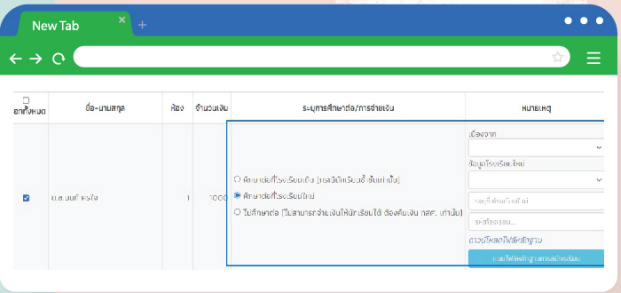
New Tab

เลือกทั้งหมด | ชื่อ-นามสกุล | ห้อง | จำนวนเงิน | ระบุการศึกษาต่อ/การจ่ายเงิน | หมายเหตุ

ด.ช.มนต์ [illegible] | 1 | 1000 | ศึกษาต่อที่โรงเรียนเดิม (กรณีนักเรียนชั้นเก่าเท่านั้น) ศึกษาต่อที่โรงเรียนใหม่ ไม่ศึกษาต่อ (ไม่สามารถจ่ายเงินให้นักเรียนได้ ต้องคืนเงิน กสศ. เท่านั้น) | เนื่องจาก ข้อมูลโรงเรียนใหม่ กรอกชื่อโรงเรียนใหม่ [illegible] ตรวจสอบหลักฐานโรงเรียน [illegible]